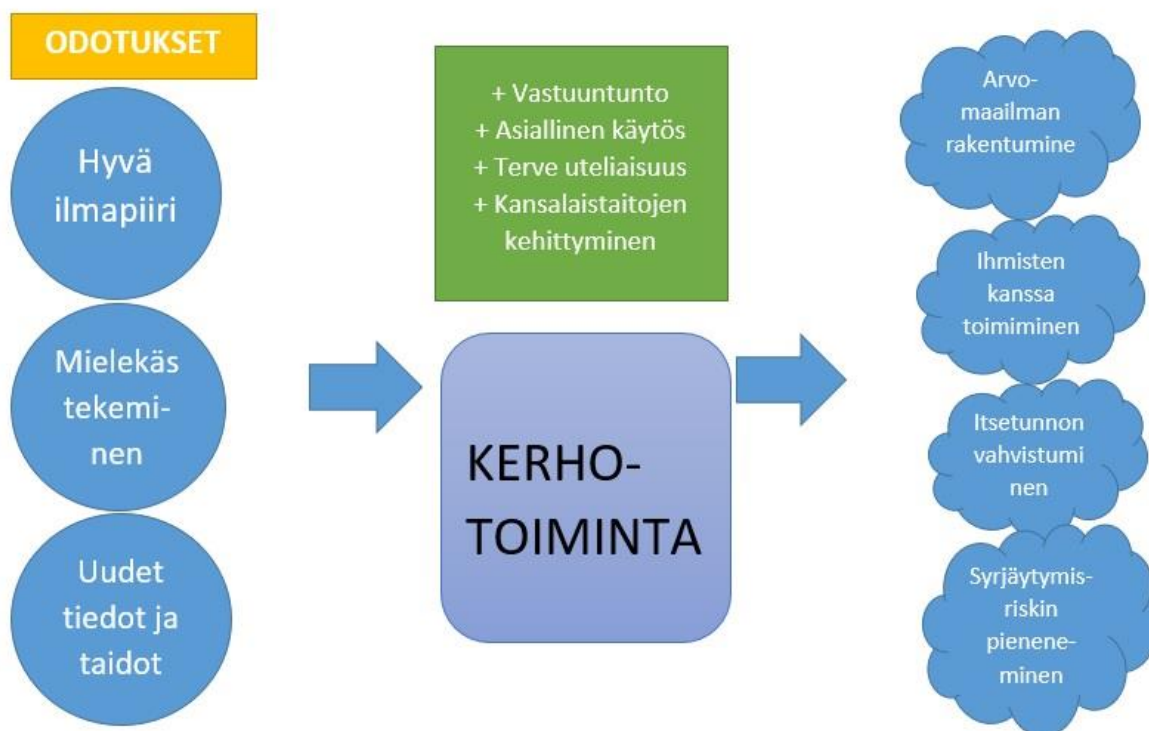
ODOTUKSET

Hyvä ilmapiiri

Mielekäs tekeminen

Uudet tiedot ja taidot

+ Vastuuntunto
+ Asiallinen käytös
+ Terve uteliaisuus
+ Kansalaistaitojen kehittyminen

KERHO-TOIMINTA

Arvo-maailman rakentumine

Ihmisten kanssa toimiminen

Itsetunnon vahvistuminen

Syrjäytymis-riskin pieneneminen